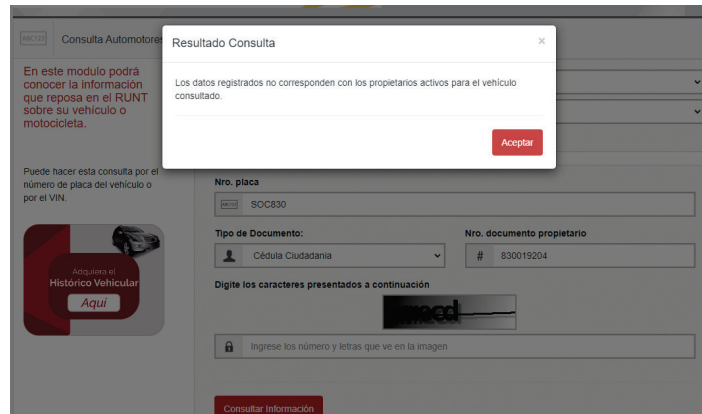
ABC123 Consulta Automotores

En este modulo podrá conocer la información que reposa en el RUNT sobre su vehículo o motocicleta.

Puede hacer esta consulta por el número de placa del vehículo o por el VIN.

Adquiera el Histórico Vehicular Aquí

Resultado Consulta

×

Los datos registrados no corresponden con los propietarios activos para el vehículo consultado.

Aceptar

Nro. placa

ABC123 SOC830

Tipo de Documento:

Cédula Ciudadania

Nro. documento propietario

# 830019204

Digite los caracteres presentados a continuación

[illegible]

Ingrese los número y letras que ve en la imagen

Consultar Información